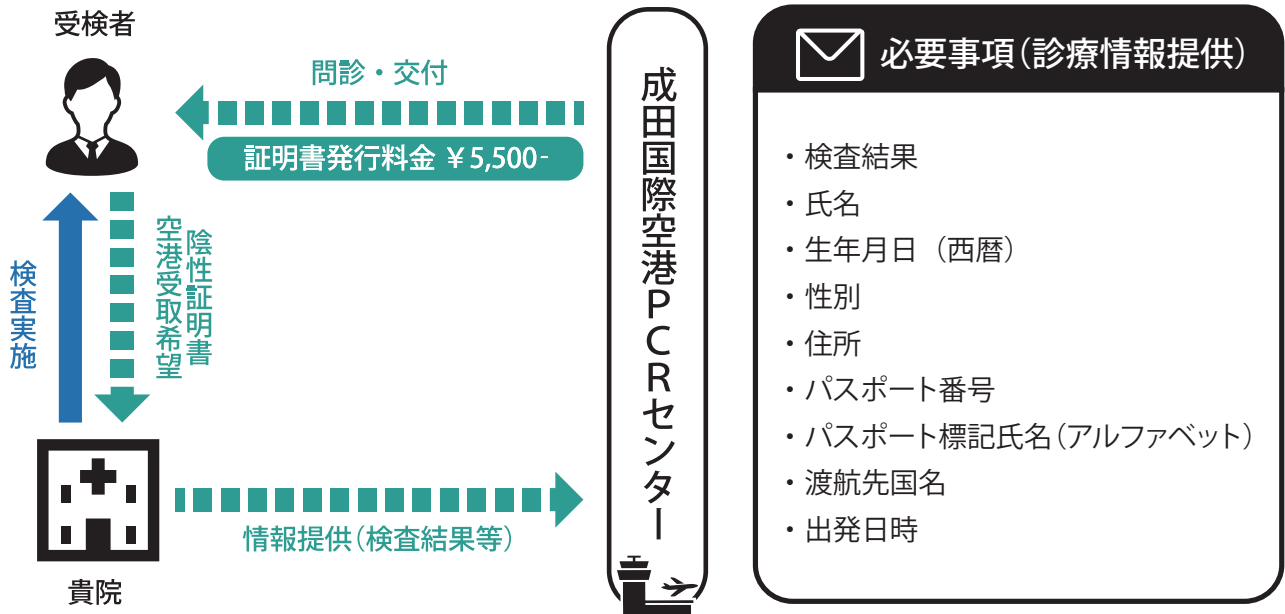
受検者

問診・交付

証明書発行料金 ￥5,500-

検査実施

陰性証明書
空港受取希望

貴院

情報提供（検査結果等）

成田国際空港PCRセンター

必要事項（診療情報提供）

・検査結果
・氏名
・生年月日（西暦）
・性別
・住所
・パスポート番号
・パスポート標記氏名（アルファベット）
・渡航先国名
・出発日時